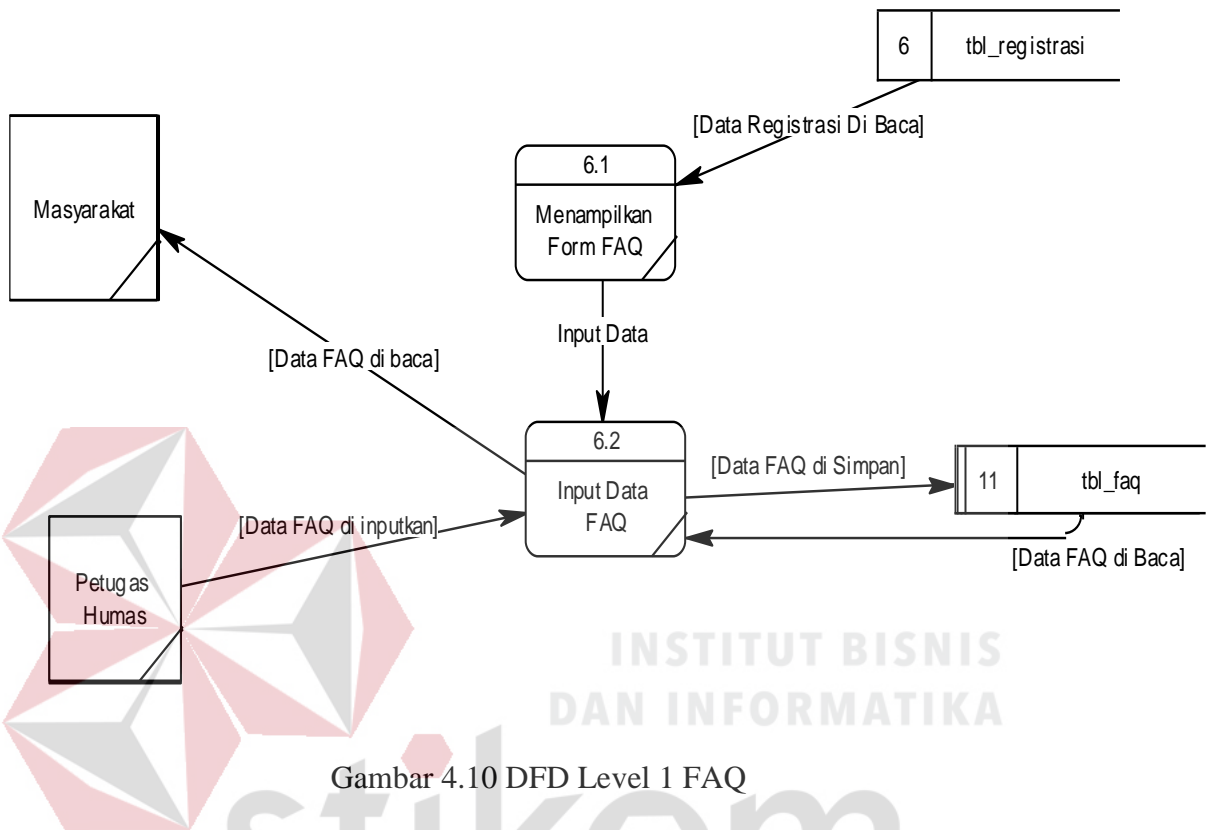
6 tbl_registrasi

[Data Registrasi Di Baca]

Masyarakat

6.1

Menampilkan Form FAQ

Input Data

[Data FAQ di baca]

6.2

Input Data FAQ

[Data FAQ di Simpan]

11 tbl_faq

[Data FAQ di Baca]

[Data FAQ di inputkan]

Petugas Humas

INSTITUT BISNIS DAN INFORMATIKA

Gambar 4.10 DFD Level 1 FAQ

stikom